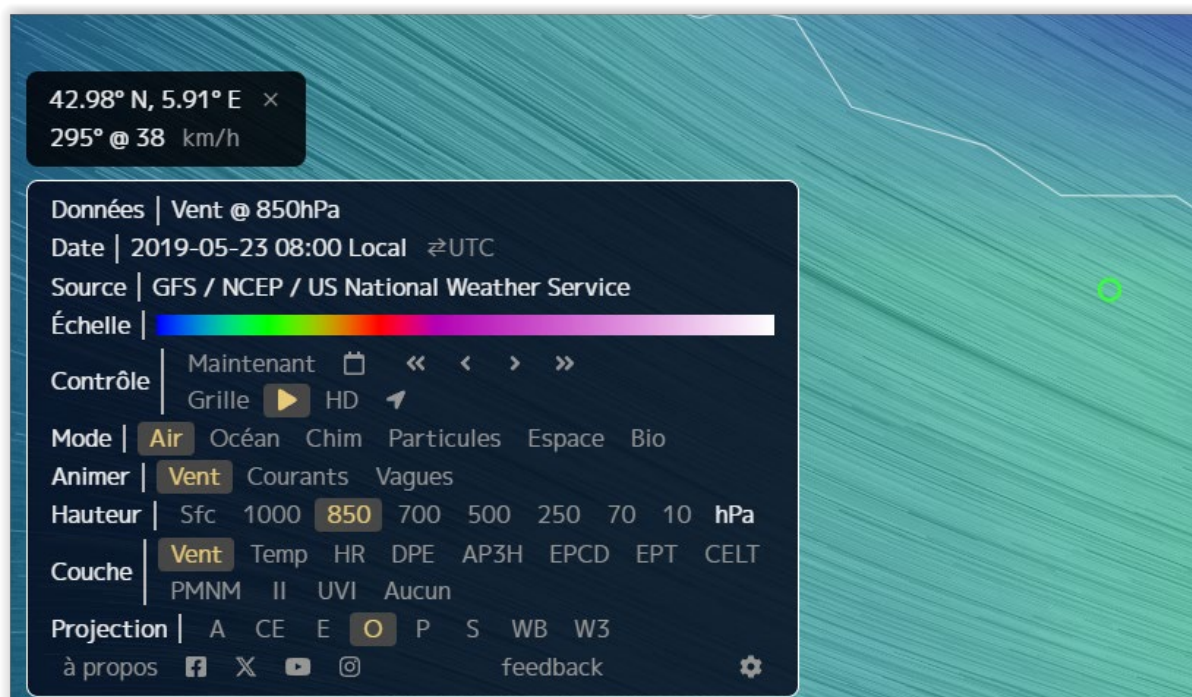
42.98° N, 5.91° E ×
295° @ 38 km/h

Données | Vent @ 850hPa
Date | 2019-05-23 08:00 Local ⇄UTC
Source | GFS / NCEP / US National Weather Service
Échelle |
Contrôle | Maintenant « ‹ › »
Grille ▶ HD
Mode | Air Océan Chim Particules Espace Bio
Animer | Vent Courants Vagues
Hauteur | Sfc 1000 850 700 500 250 70 10 hPa
Couche | Vent Temp HR DPE AP3H EPCD EPT CELT PMNM II UVI Aucun
Projection | A CE E O P S WB W3
à propos feedback